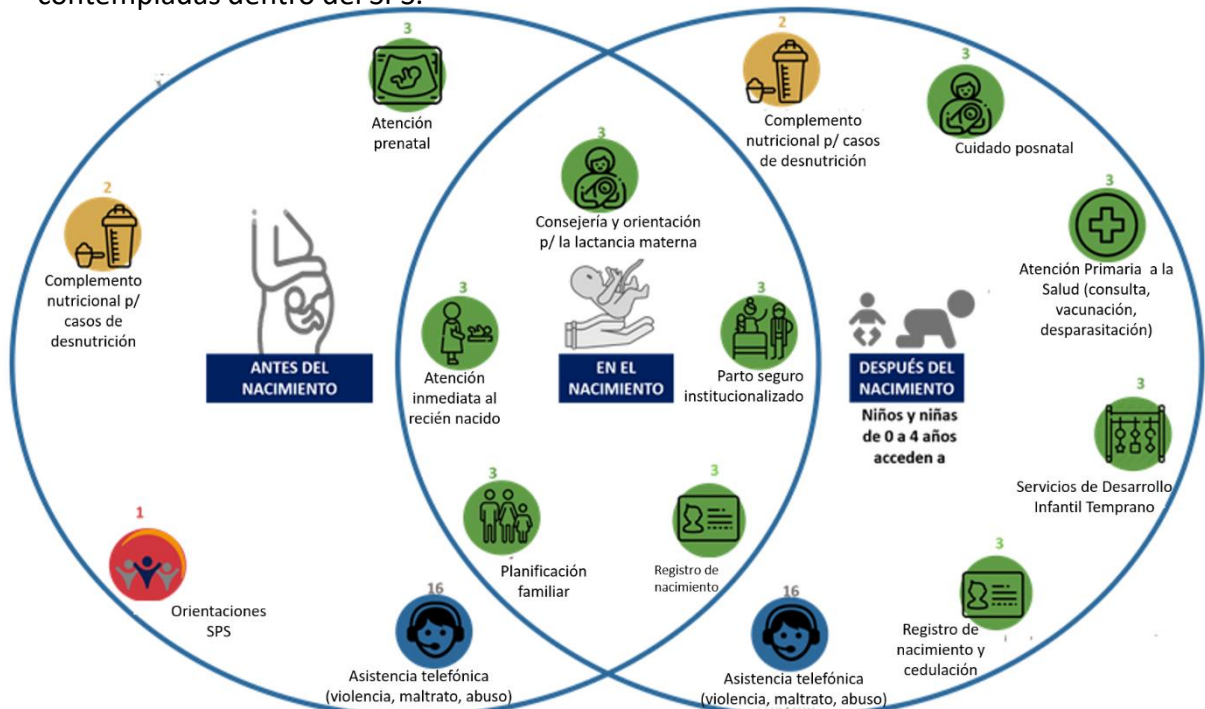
contempladas dentro del SPS.

3
Atención prenatal

2
Complemento nutricional p/ casos de desnutrición

ANTES DEL NACIMIENTO

1
Orientaciones SPS

16
Asistencia telefónica (violencia, maltrato, abuso)

3
Consejería y orientación p/ la lactancia materna

3
Atención inmediata al recién nacido

EN EL NACIMIENTO

3
Parto seguro institucionalizado

3
Planificación familiar

3
Registro de nacimiento

16
Asistencia telefónica (violencia, maltrato, abuso)

2
Complemento nutricional p/ casos de desnutrición

3
Cuidado posnatal

3
Atención Primaria a la Salud (consulta, vacunación, desparasitación)

DESPUÉS DEL NACIMIENTO
Niños y niñas de 0 a 4 años acceden a

3
Servicios de Desarrollo Infantil Temprano

3
Registro de nacimiento y cedulación